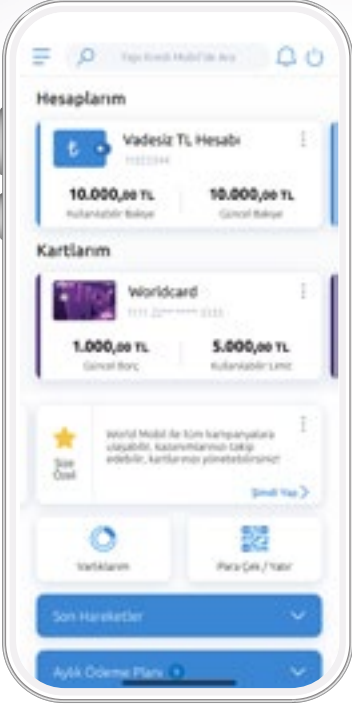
Yapı Kredi Mobil'de Ara

Hesaplarım

Vadesiz TL Hesabı
11223344

10.000,00 TL
Kullanılabilir Bakiye

10.000,00 TL
Güncel Bakiye

Kartlarım

Worldcard
1111 22** **** 3333

1.000,00 TL
Güncel Borç

5.000,00 TL
Kullanılabilir Limit

Size Özel

World Mobil de tüm kampanyalara ulaşabilir, kazanımlarınızı takip edebilir, kartlarınızı yönetebilirsiniz!

Şimdi Yap

Varlıklarım

Para Çek / Yatır

Son Hareketler

Aylık Ödeme Planı